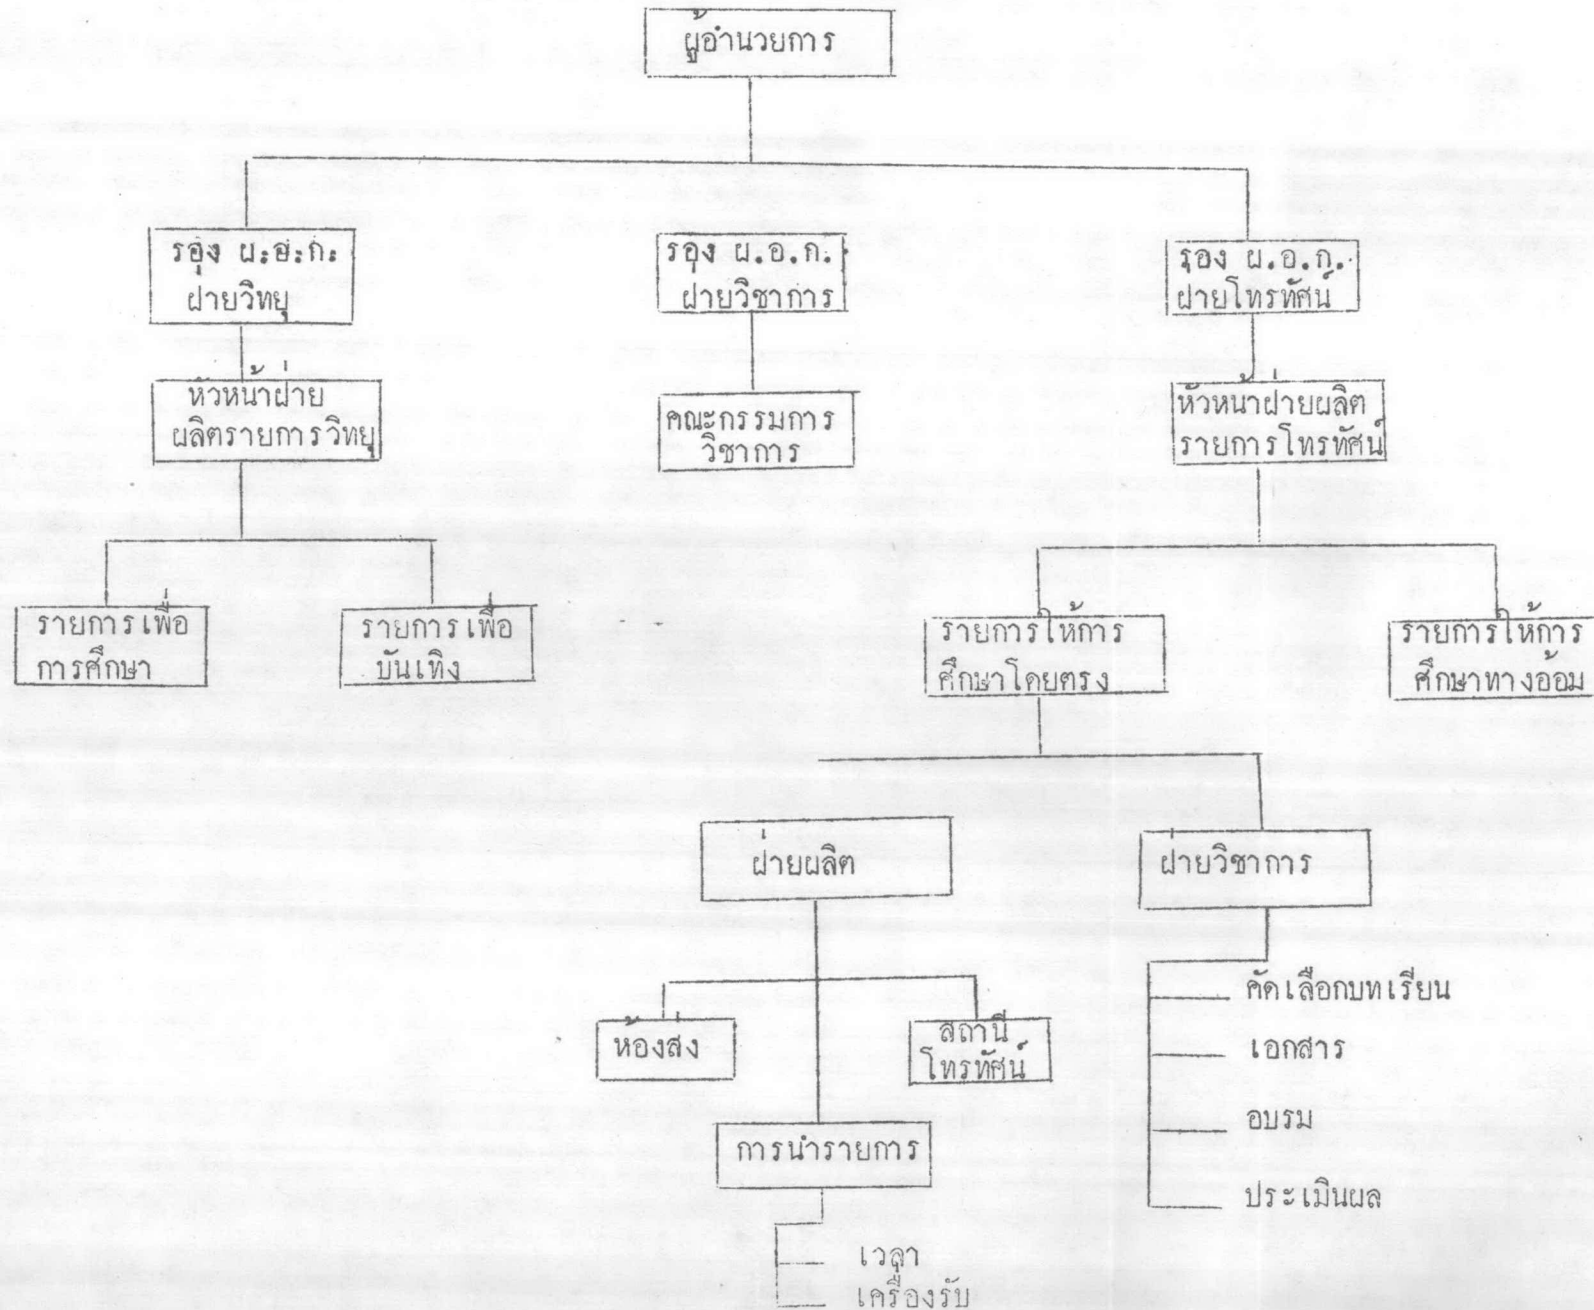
ผู้อำนวยการ

รองุ ผ.อ.ก.
ฝ่ายวิทยุ

รองุ ผ.อ.ก.
ฝ่ายวิชาการ

รอง ผ.อ.ก.
ฝ่ายโทรทัศน์

หัวหน้าฝ่าย
ผลิตรายการวิทยุ

คณะกรรมการ
วิชาการ

หัวหน้าฝ่ายผลิต
รายการโทรทัศน์

รายการเพื่อ
การศึกษา

รายการเพื่อ
บันเทิง

รายการให้การ
ศึกษาโดยตรง

รายการให้การ
ศึกษาทางอ้อม

ฝ่ายผลิต

ฝ่ายวิชาการ

คัดเลือกบทเรียน

เอกสาร

อบรม

ประเมินผล

ห้องส่ง

สถานี
โทรทัศน์

การนำรายการ

เวลา

เครื่องรับ